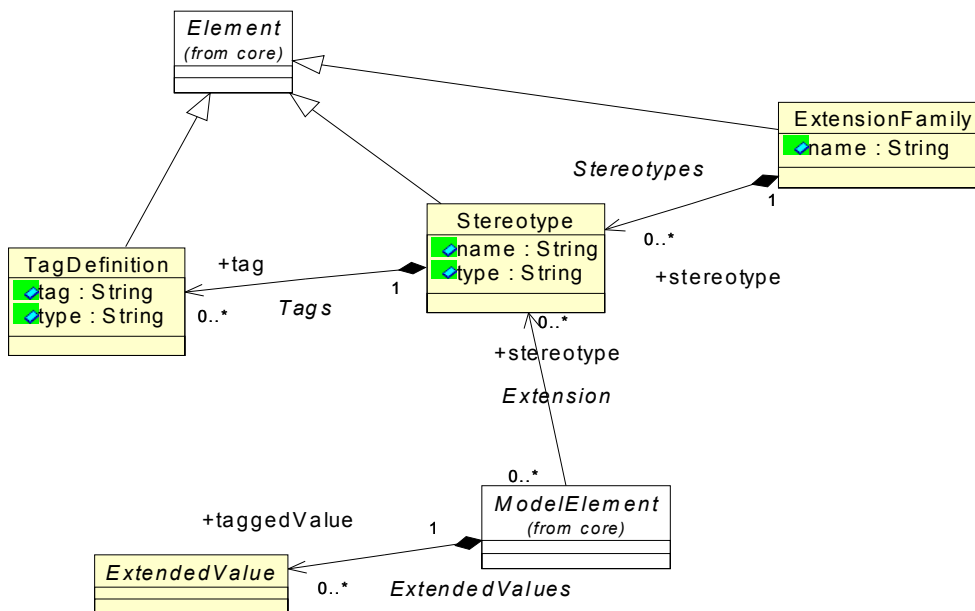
Element
(from core)

ExtensionFamily
name : String

Stereotypes

1

Stereotype
name : String
type : String

0..*

+stereotype

TagDefinition
tag : String
type : String

+tag

1

Tags

0..*

0..*

+stereotype

Extension

0..*

ModelElement
(from core)

+taggedValue

1

ExtendedValue

0..*

ExtendedValues